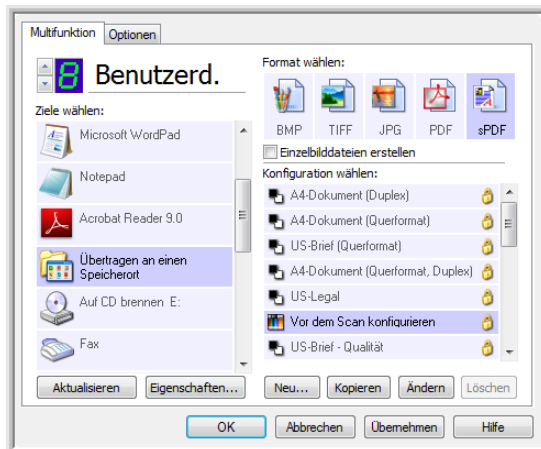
Multifunktion | Optionen

8 Benutzerd.

Ziele wählen:

Microsoft WordPad

Notepad

Acrobat Reader 9.0

Übertragen an einen Speicherort

Auf CD brennen E:

Fax

Aktualisieren | Eigenschaften...

Format wählen:

BMP | TIFF | JPG | PDF | sPDF

Einzelbilddateien erstellen

Konfiguration wählen:

A4-Dokument (Duplex)

A4-Dokument (Querformat)

US-Brief (Querformat)

A4-Dokument (Querformat, Duplex)

US-Legal

Vor dem Scan konfigurieren

US-Brief - Qualität

Neu... | Kopieren | Ändern | Löschen

OK | Abbrechen | Übernehmen | Hilfe